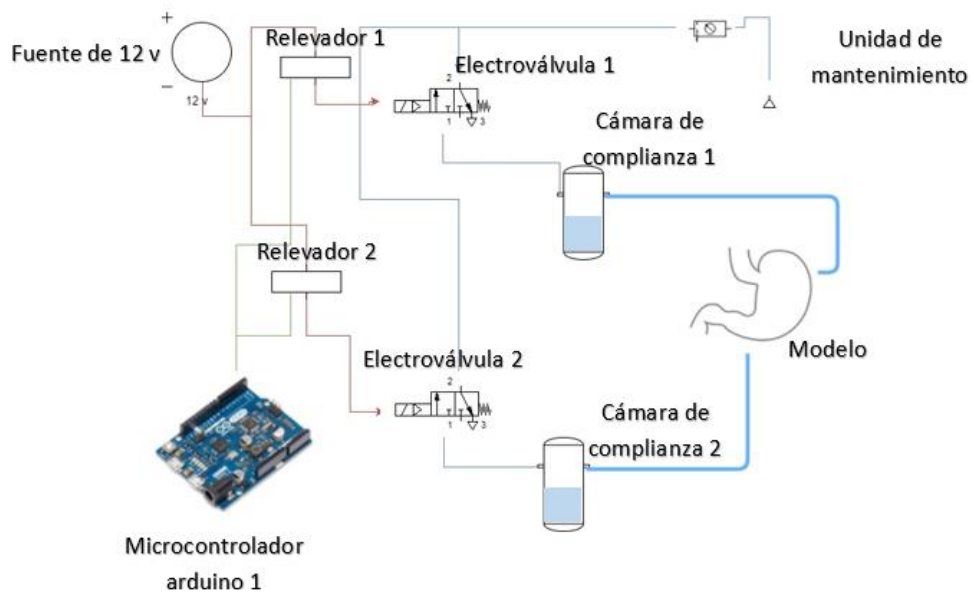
Fuente de 12 v

+

−

12 v

Relevador 1

Electroválvula 1

2

1

3

Unidad de mantenimiento

Cámara de complianza 1

Relevador 2

Modelo

Electroválvula 2

2

1

3

Cámara de complianza 2

Microcontrolador arduino 1